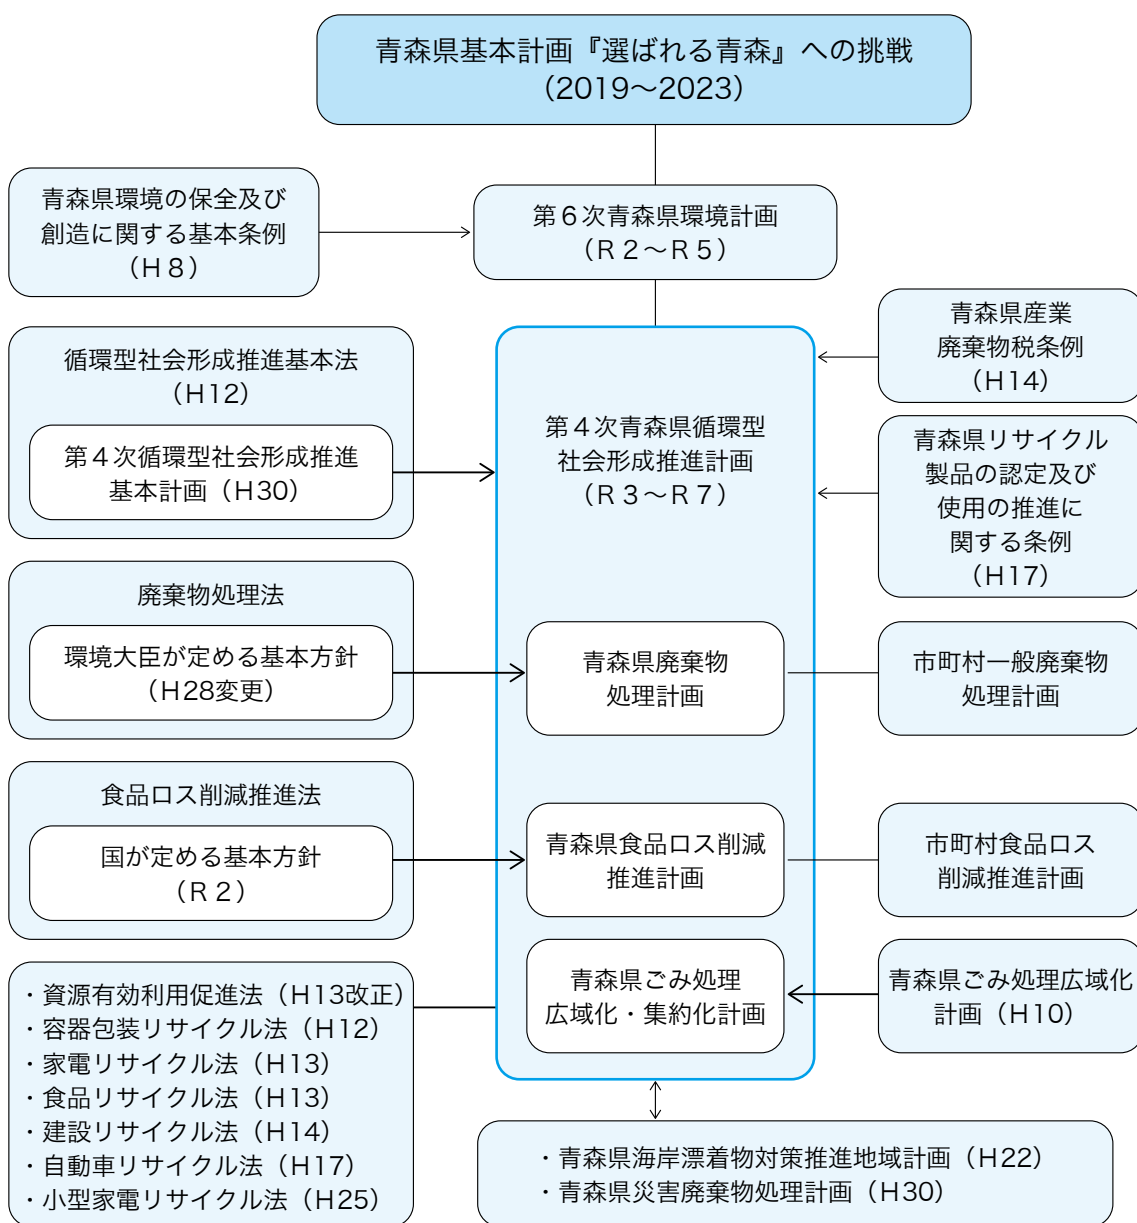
青森県基本計画『選ばれる青森』への挑戦
(2019～2023)

青森県環境の保全及び創造に関する基本条例
(H８)

第６次青森県環境計画
(R２～R５)

青森県産業廃棄物税条例
(H14)

循環型社会形成推進基本法
(H12)

第４次循環型社会形成推進基本計画（H30）

第４次青森県循環型社会形成推進計画
(R３～R７)

青森県リサイクル製品の認定及び使用の推進に関する条例
(H17)

廃棄物処理法

環境大臣が定める基本方針
(H28変更)

青森県廃棄物処理計画

市町村一般廃棄物処理計画

食品ロス削減推進法

国が定める基本方針
(R２)

青森県食品ロス削減推進計画

市町村食品ロス削減推進計画

・資源有効利用促進法（H13改正）
・容器包装リサイクル法（H12）
・家電リサイクル法（H13）
・食品リサイクル法（H13）
・建設リサイクル法（H14）
・自動車リサイクル法（H17）
・小型家電リサイクル法（H25）

青森県ごみ処理広域化・集約化計画

青森県ごみ処理広域化計画（H10）

・青森県海岸漂着物対策推進地域計画（H22）
・青森県災害廃棄物処理計画（H30）